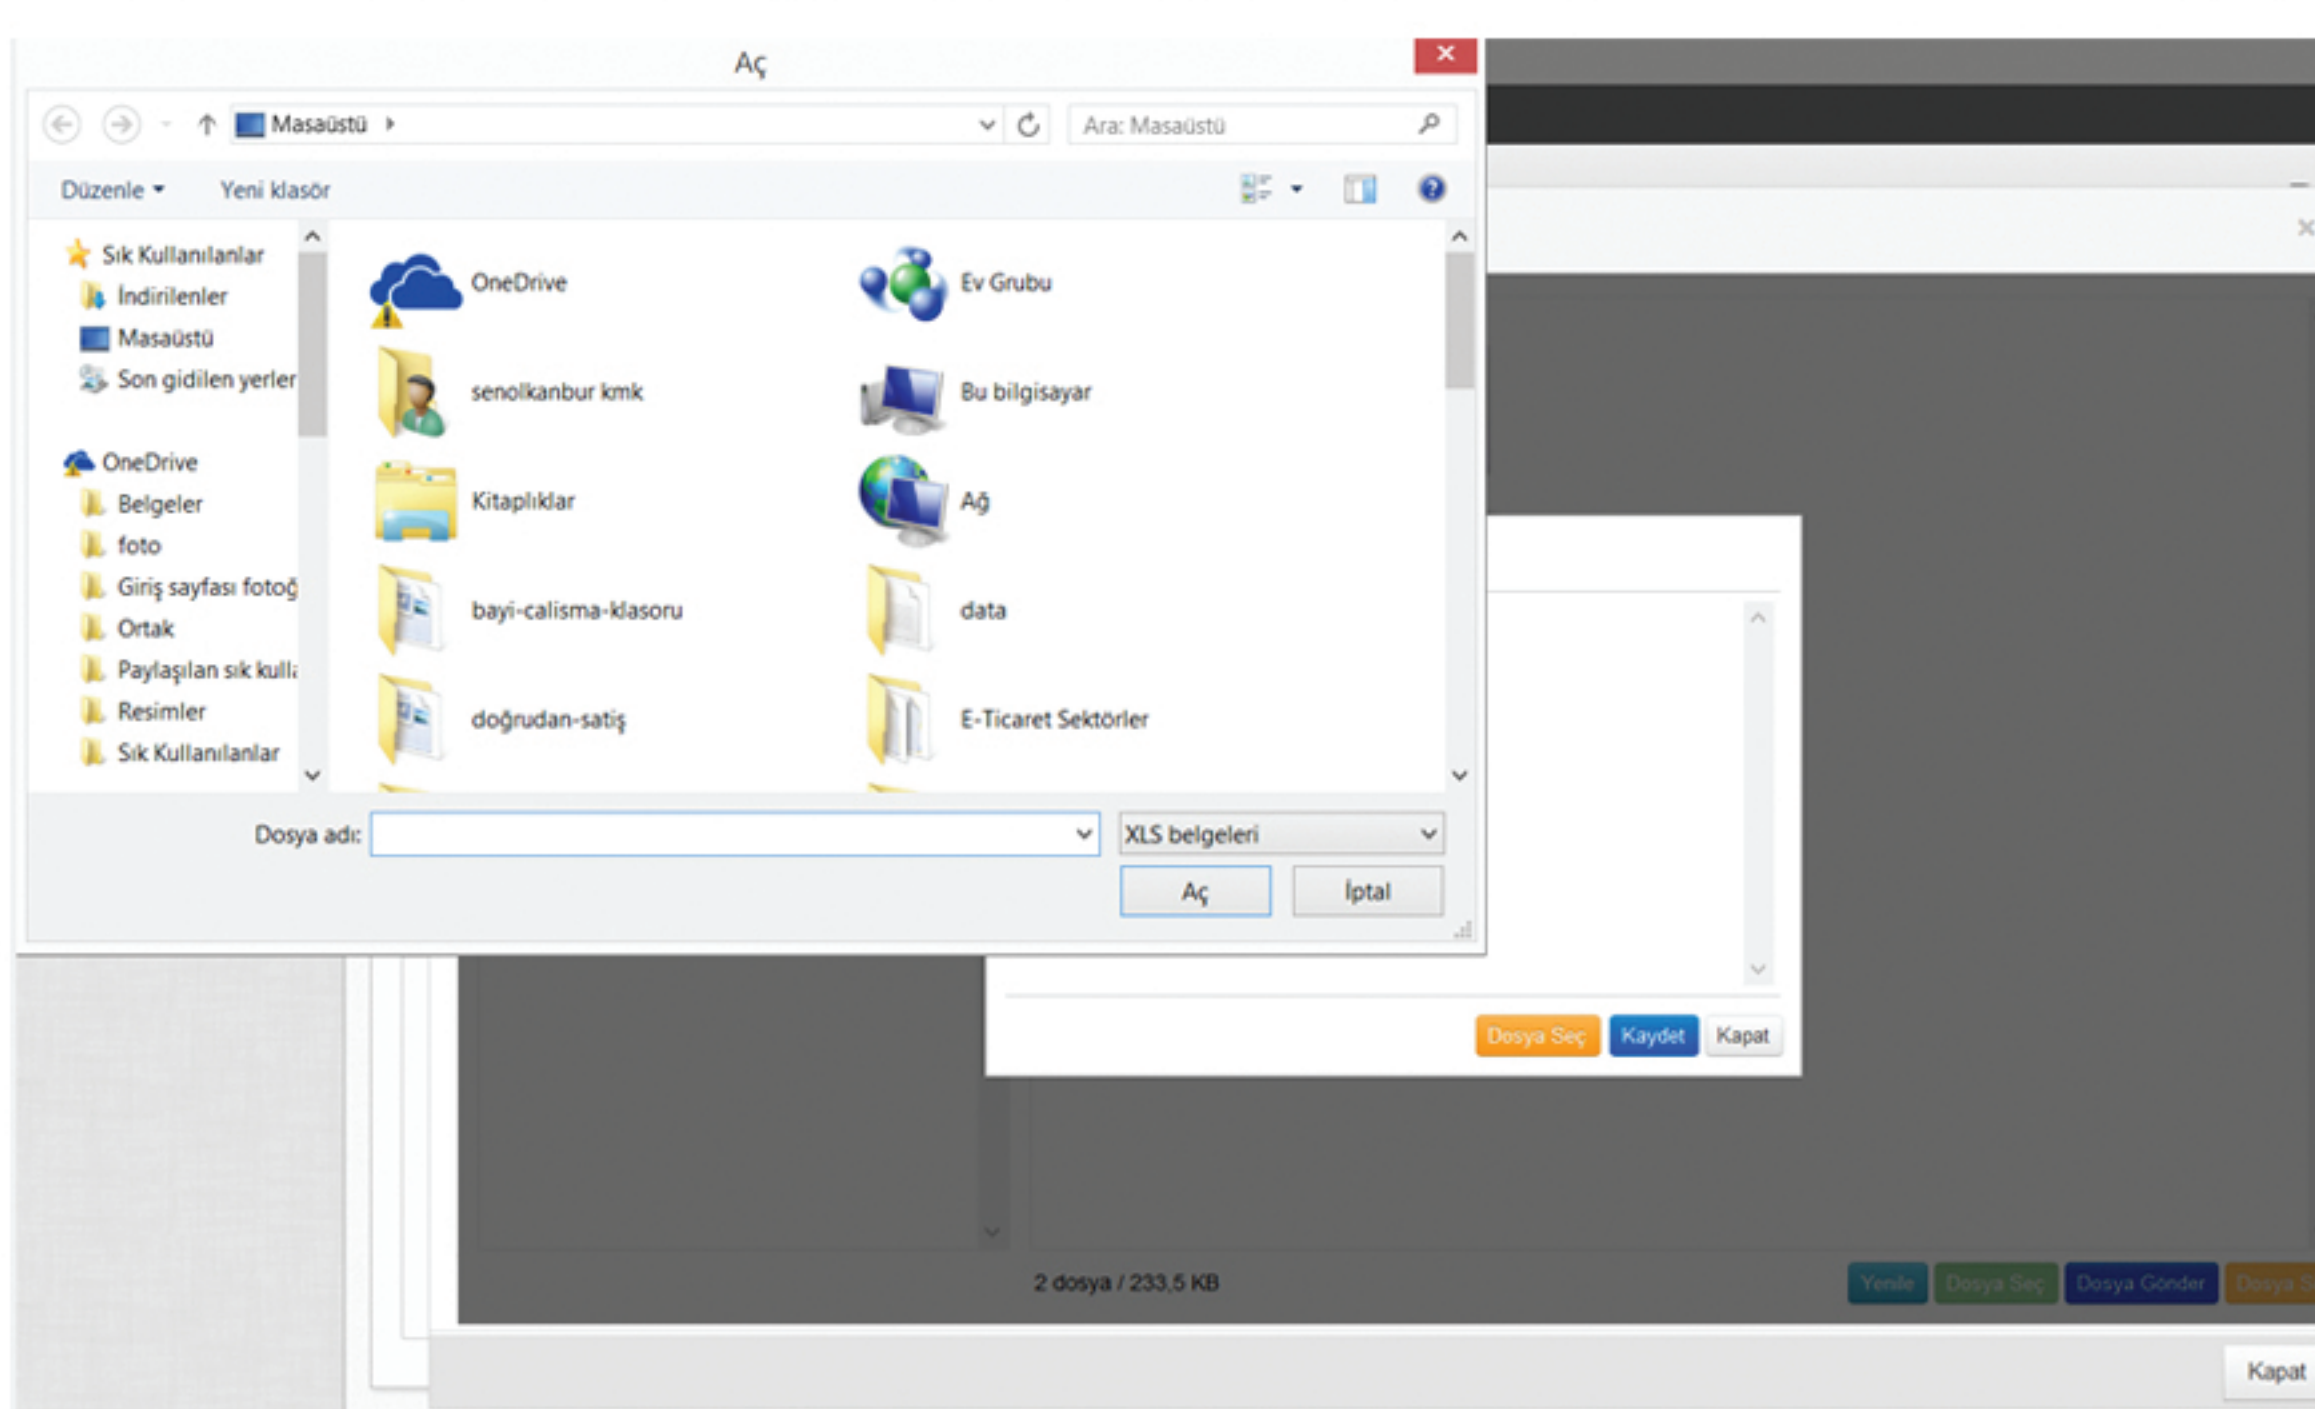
Aç

Masaüstü

Ara: Masaüstü

Düzenle ▾ Yeni klasör

Sık Kullanılanlar
İndirilenler
Masaüstü
Son gidilen yerler

OneDrive
Belgeler
foto
Giriş sayfası fotoğ
Ortak
Paylaşılan sık kull
Resimler
Sık Kullanılanlar

OneDrive
Ev Grubu
senolkanbur kmk
Bu bilgisayar
Kitaplıklar
Ağ
bayi-calisma-klasoru
data
doğrudan-satiş
E-Ticaret Sektörler

Dosya adı:
XLS belgeleri
Aç
İptal

Dosya Seç
Kaydet
Kapat

2 dosya / 233,5 KB

Yenile
Dosya Seç
Dosya Gönder
Dosya S

Kapat